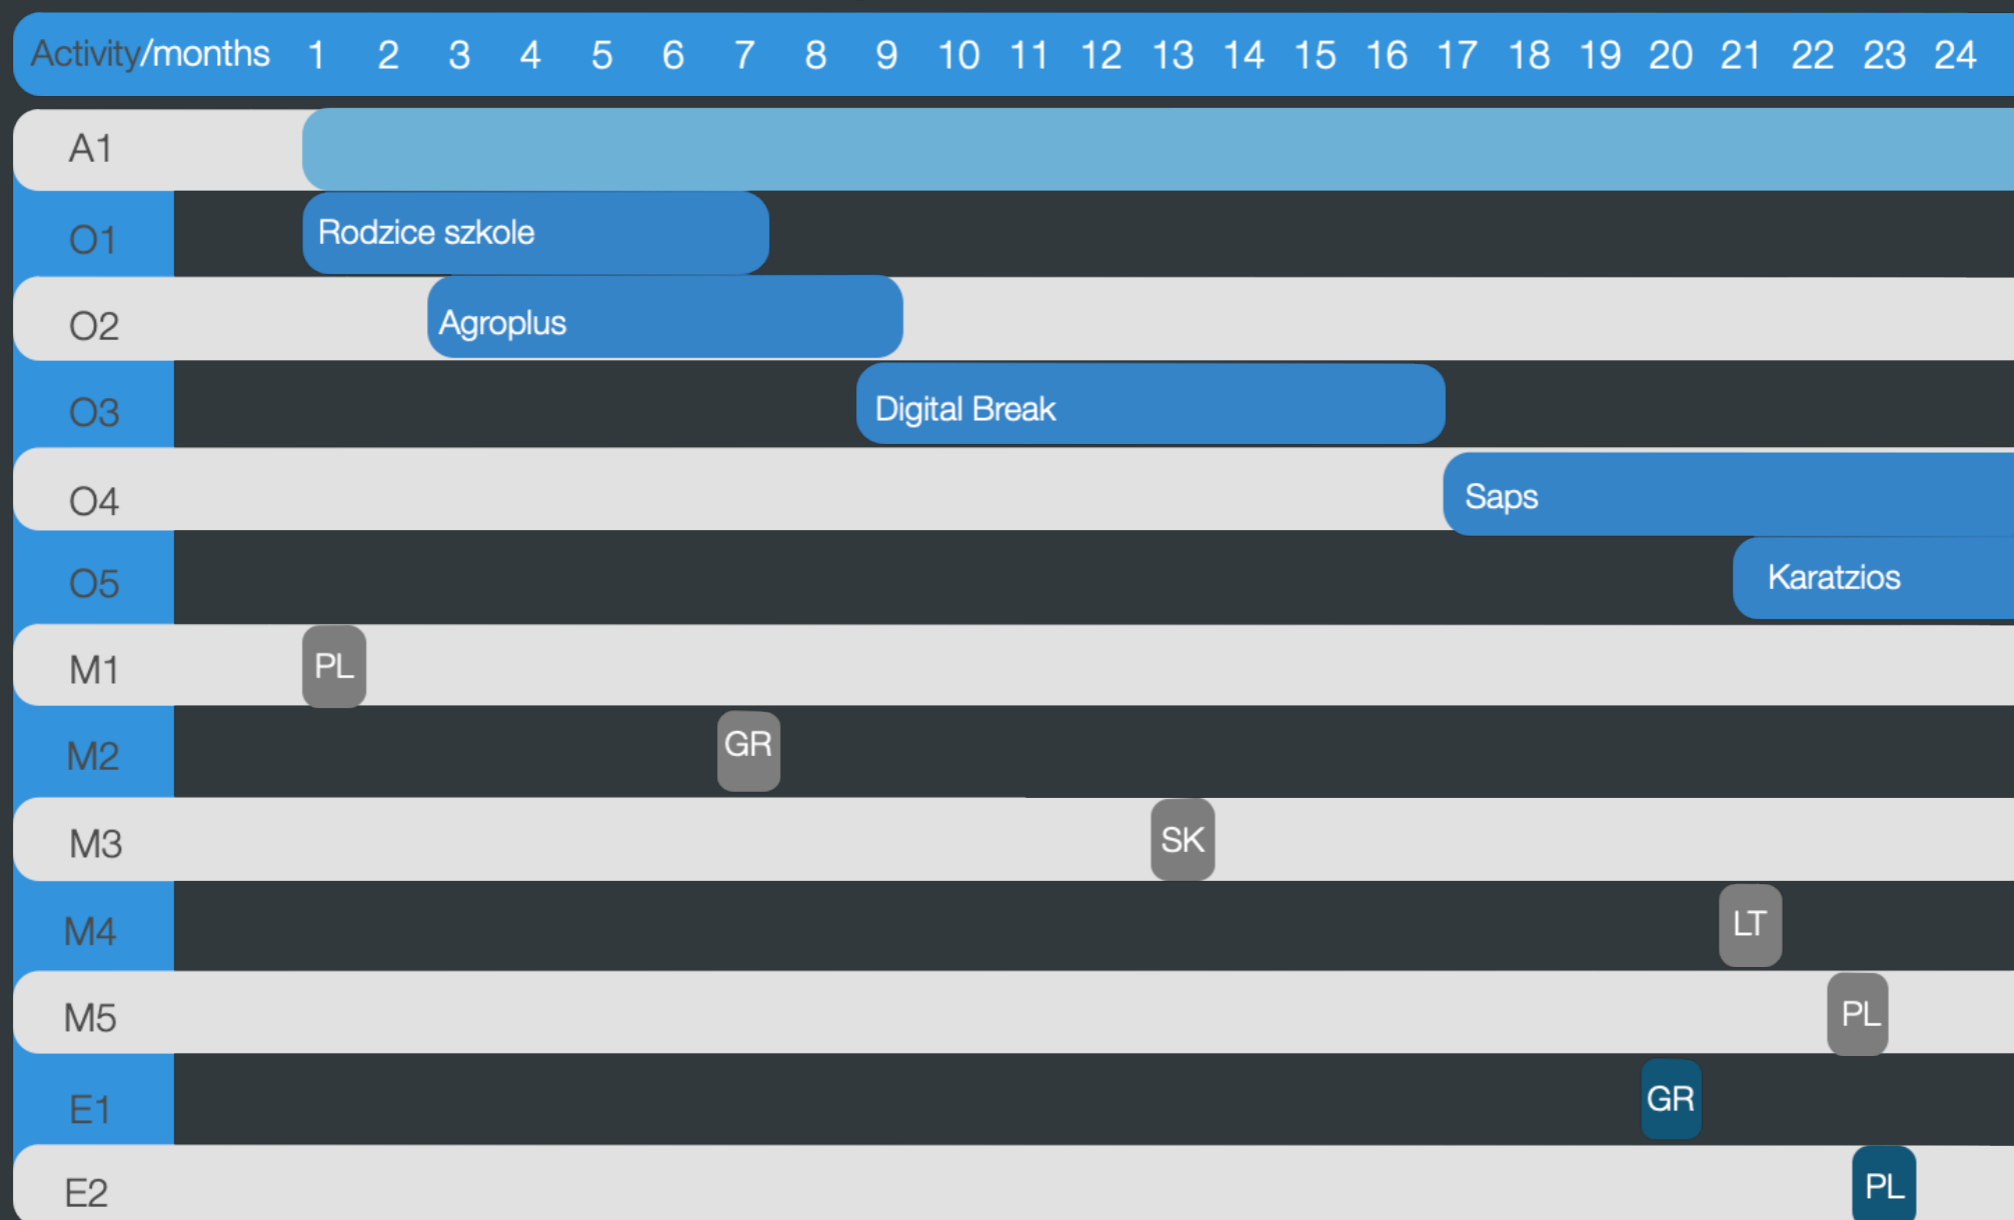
| Activity/months | 1 | 2 | 3 | 4 | 5 | 6 | 7 | 8 | 9 | 10 | 11 | 12 | 13 | 14 | 15 | 16 | 17 | 18 | 19 | 20 | 21 | 22 | 23 | 24 |
|---|---|---|---|---|---|---|---|---|---|---|---|---|---|---|---|---|---|---|---|---|---|---|---|---|
| A1 | | | | | | | | | | | | | | | | | | | | | | | | |
| O1 | Rodzice szkole | | | | | | | | | | | | | | | | | | | | | | | |
| O2 | | | Agroplus | | | | | | | | | | | | | | | | | | | | | |
| O3 | | | | | | | | | Digital Break | | | | | | | | | | | | | | | |
| O4 | | | | | | | | | | | | | | | | | | Saps | | | | | | |
| O5 | | | | | | | | | | | | | | | | | | | | | | Karatzios | | |
| M1 | PL | | | | | | | | | | | | | | | | | | | | | | | |
| M2 | | | | | | | GR | | | | | | | | | | | | | | | | | |
| M3 | | | | | | | | | | | | | SK | | | | | | | | | | | |
| M4 | | | | | | | | | | | | | | | | | | | | | LT | | | |
| M5 | | | | | | | | | | | | | | | | | | | | | | | PL | |
| E1 | | | | | | | | | | | | | | | | | | | | GR | | | | |
| E2 | | | | | | | | | | | | | | | | | | | | | | | PL | |